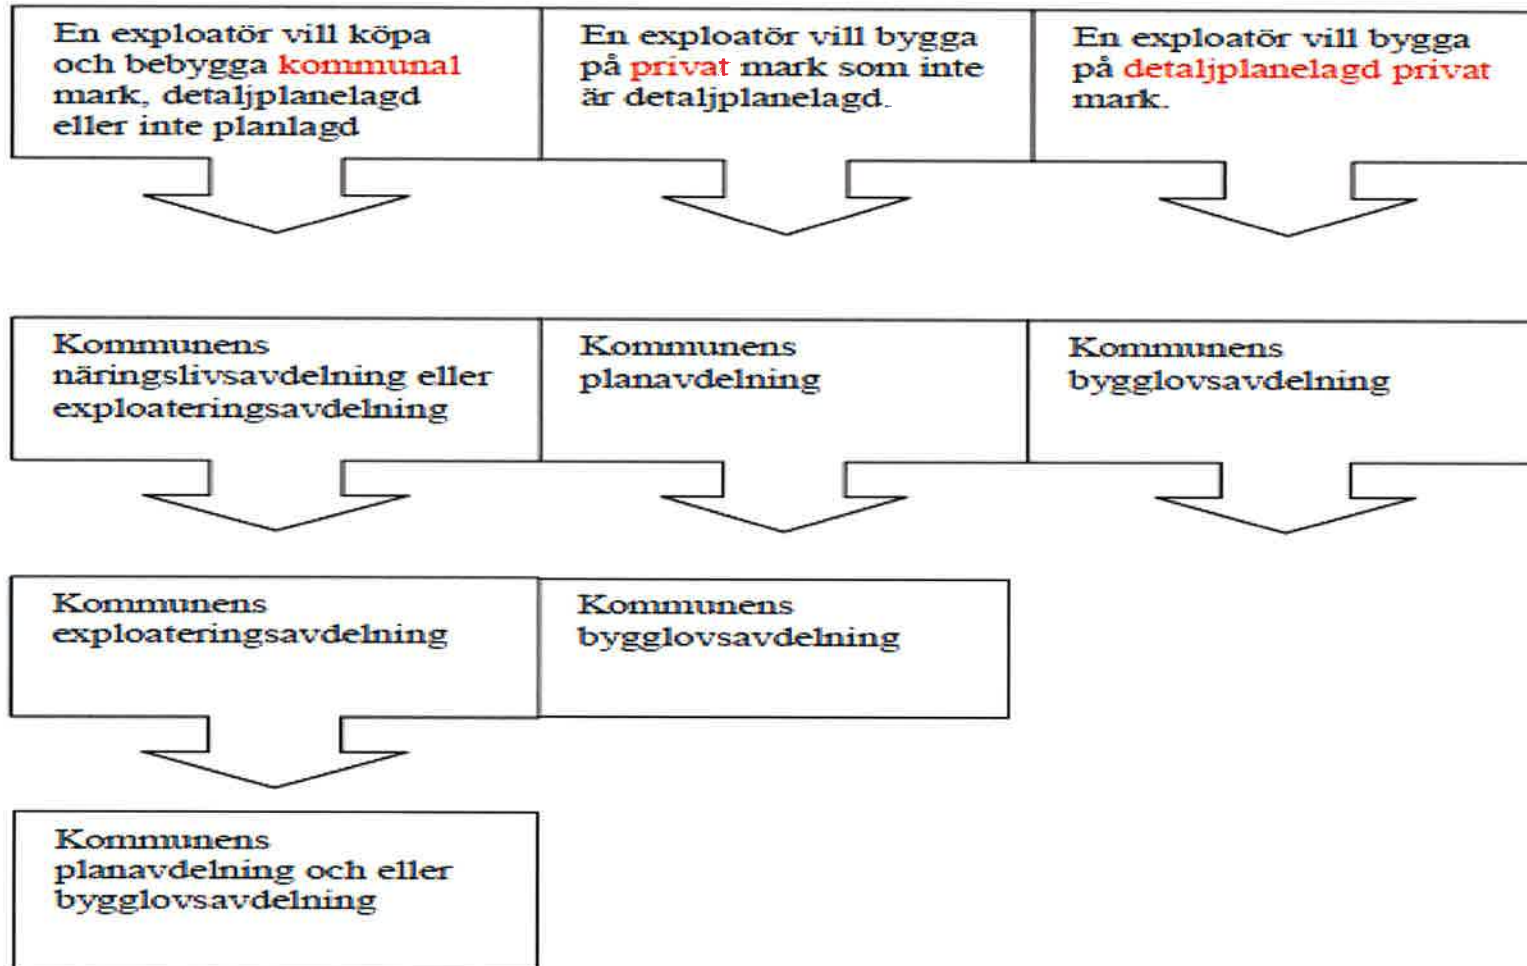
En exploatör vill köpa och bebygga kommunal mark, detaljplanelagd eller inte planlagd

En exploatör vill bygga på privat mark som inte är detaljplanelagd.

En exploatör vill bygga på detaljplanelagd privat mark.

Kommunens näringslivsavdelning eller exploateringsavdelning

Kommunens planavdelning

Kommunens bygglovsavdelning

Kommunens exploateringsavdelning

Kommunens bygglovsavdelning

Kommunens planavdelning och eller bygglovsavdelning